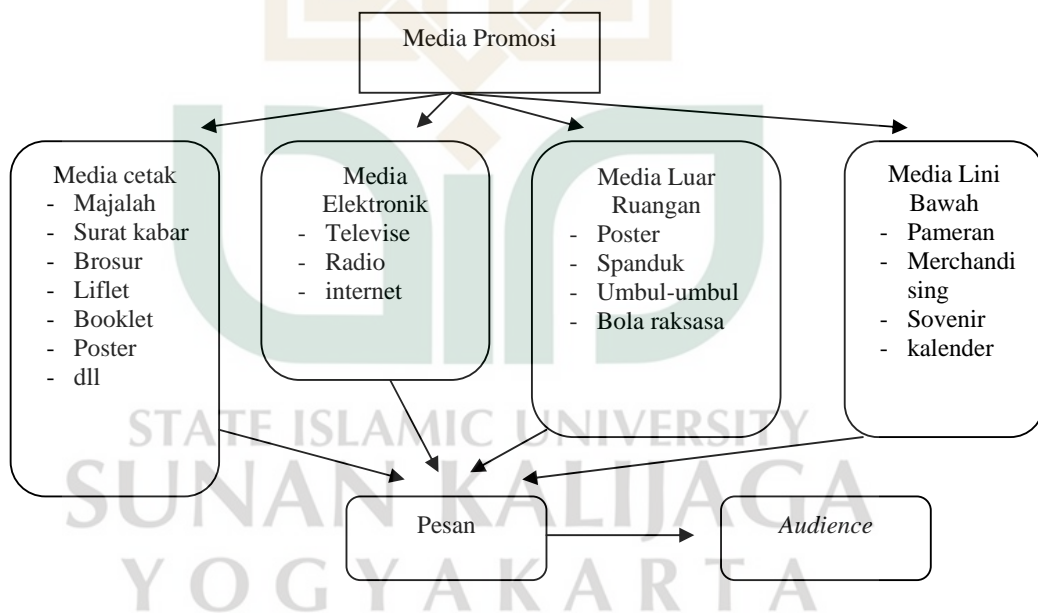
Media Promosi

Media cetak
- Majalah
- Surat kabar
- Brosur
- Liflet
- Booklet
- Poster
- dll

Media Elektronik
- Televise
- Radio
- internet

Media Luar Ruangan
- Poster
- Spanduk
- Umbul-umbul
- Bola raksasa

Media Lini Bawah
- Pameran
- Merchandising
- Sovenir
- kalender

Pesan

*Audience*

STATE ISLAMIC UNIVERSITY
SUNAN KALIJAGA
YOGYAKARTA